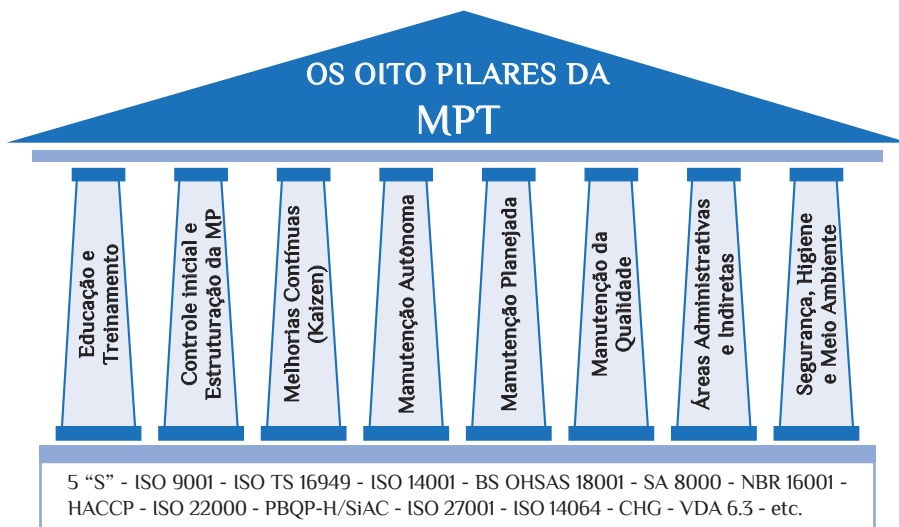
OS OITO PILARES DA
MPT

Educação e Treinamento

Controle inicial e Estruturação da MP

Melhorias Contínuas (Kaizen)

Manutenção Autônoma

Manutenção Planejada

Manutenção da Qualidade

Áreas Administrativas e Indiretas

Segurança, Higiene e Meio Ambiente

5 "S" - ISO 9001 - ISO TS 16949 - ISO 14001 - BS OHSAS 18001 - SA 8000 - NBR 16001 - HACCP - ISO 22000 - PBQP-H/SiAC - ISO 27001 - ISO 14064 - CHG - VDA 6.3 - etc.